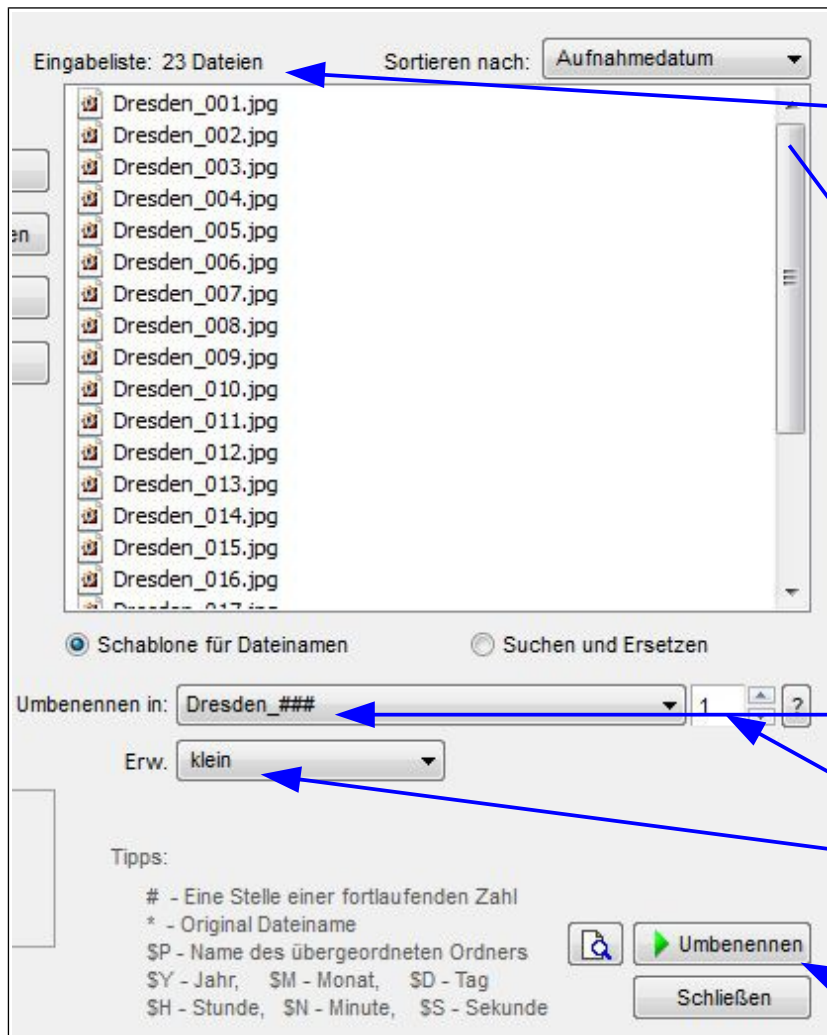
Eingabeliste: 23 Dateien

Sortieren nach: Aufnahmedatum

Dresden_001.jpg
Dresden_002.jpg
Dresden_003.jpg
Dresden_004.jpg
Dresden_005.jpg
Dresden_006.jpg
Dresden_007.jpg
Dresden_008.jpg
Dresden_009.jpg
Dresden_010.jpg
Dresden_011.jpg
Dresden_012.jpg
Dresden_013.jpg
Dresden_014.jpg
Dresden_015.jpg
Dresden_016.jpg
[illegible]

en

Schablone für Dateinamen

Suchen und Ersetzen

Umbenennen in: Dresden_###

1

?

Erw. klein

Tipps:

# - Eine Stelle einer fortlaufenden Zahl
* - Original Dateiname
$P - Name des übergeordneten Ordners
$Y - Jahr, $M - Monat, $D - Tag
$H - Stunde, $N - Minute, $S - Sekunde

Umbenennen

Schließen